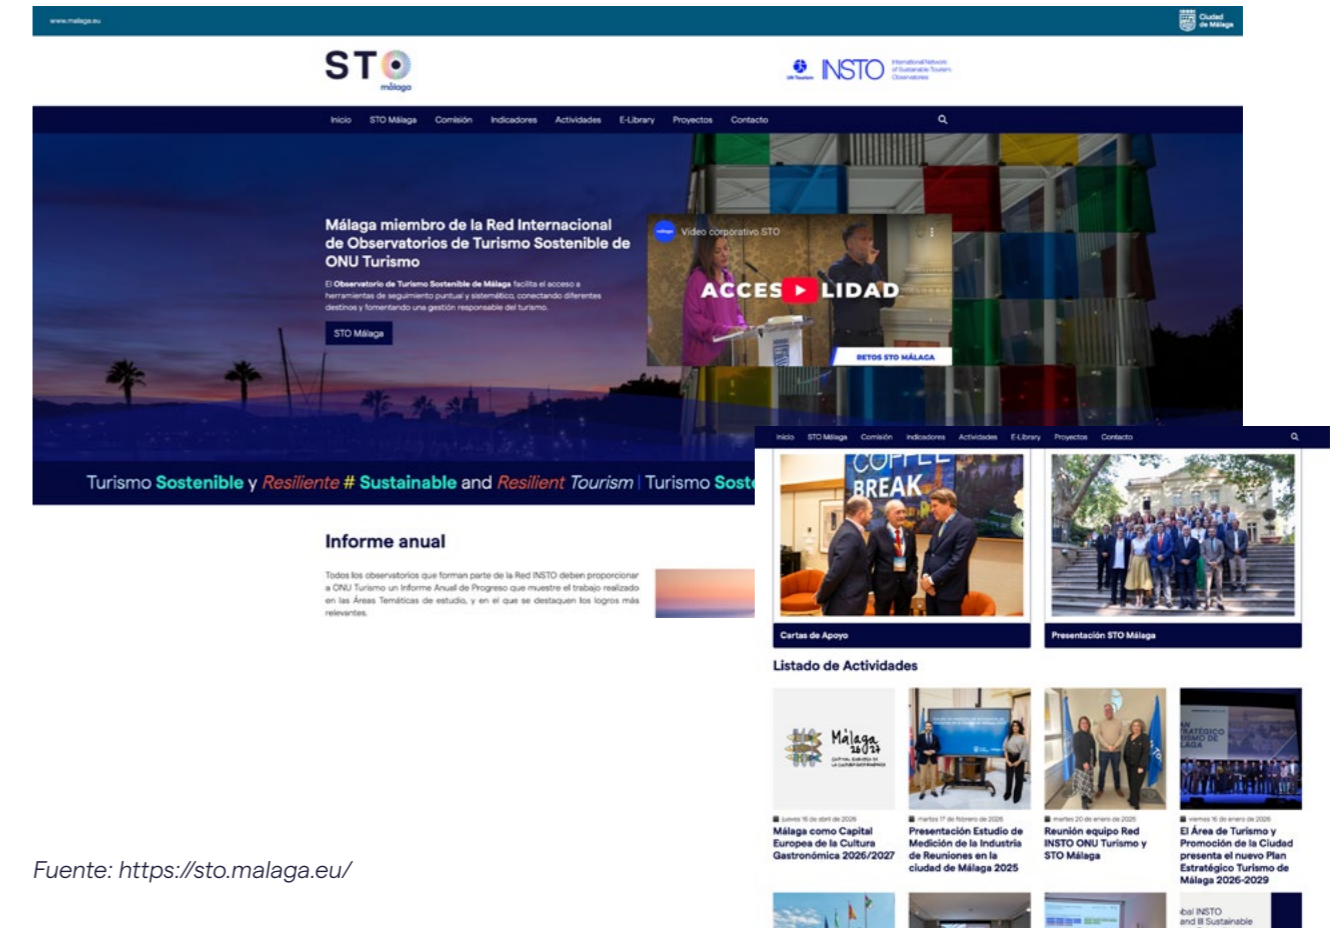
www.malaga.eu

Ciudad de Málaga

STO málaga

UN Tourism INSTO International Network of Sustainable Tourism Observatories

Inicio STO Málaga Comisión Indicadores Actividades E-Library Proyectos Contacto

Málaga miembro de la Red Internacional de Observatorios de Turismo Sostenible de ONU Turismo

El Observatorio de Turismo Sostenible de Málaga facilita el acceso a herramientas de seguimiento puntual y sistemático, conectando diferentes destinos y fomentando una gestión responsable del turismo.

STO Málaga

Video corporativo STO

ACCES LIDAD

RETOS STO MÁLAGA

Turismo Sostenible y Resiliente # Sustainable and Resilient Tourism | Turismo Soste

Informe anual

Todos los observatorios que forman parte de la Red INSTO deben proporcionar a ONU Turismo un Informe Anual de Progreso que muestre el trabajo realizado en las Áreas Temáticas de estudio, y en el que se destaquen los logros más relevantes.

Inicio STO Málaga Comisión Indicadores Actividades E-Library Proyectos Contacto

COFFEE BREAK

Cartas de Apoyo

Presentación STO Málaga

Listado de Actividades

Málaga 2027 CAPITAL EUROPEA DE LA CULTURA GASTRONÓMICA

jueves 16 de abril de 2026
Málaga como Capital Europea de la Cultura Gastronómica 2026/2027

martes 17 de febrero de 2026
Presentación Estudio de Medición de la Industria de Reuniones en la ciudad de Málaga 2025

martes 20 de enero de 2026
Reunión equipo Red INSTO ONU Turismo y STO Málaga

viernes 16 de enero de 2026
El Área de Turismo y Promoción de la Ciudad presenta el nuevo Plan Estratégico Turismo de Málaga 2026-2029

bal INSTO and B Sustainable

Fuente: https://sto.malaga.eu/